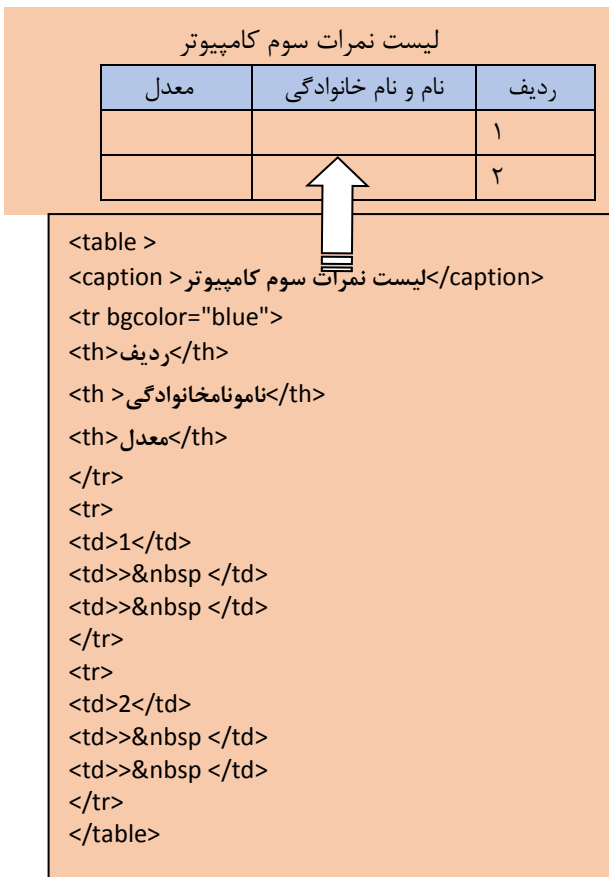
لیست نمرات سوم کامپیوتر

| ردیف | نام و نام خانوادگی | معدل |
|---|---|---|
| ۱ | | |
| ۲ | | |

<table >
<caption >لیست نمرات سوم کامپیوتر</caption>
<tr bgcolor="blue">
<th>ردیف</th>
<th >نامونامخانوادگی</th>
<th>معدل</th>
</tr>
<tr>
<td>1</td>
<td>>&nbsp </td>
<td>>&nbsp </td>
</tr>
<tr>
<td>2</td>
<td>>&nbsp </td>
<td>>&nbsp </td>
</tr>
</table>